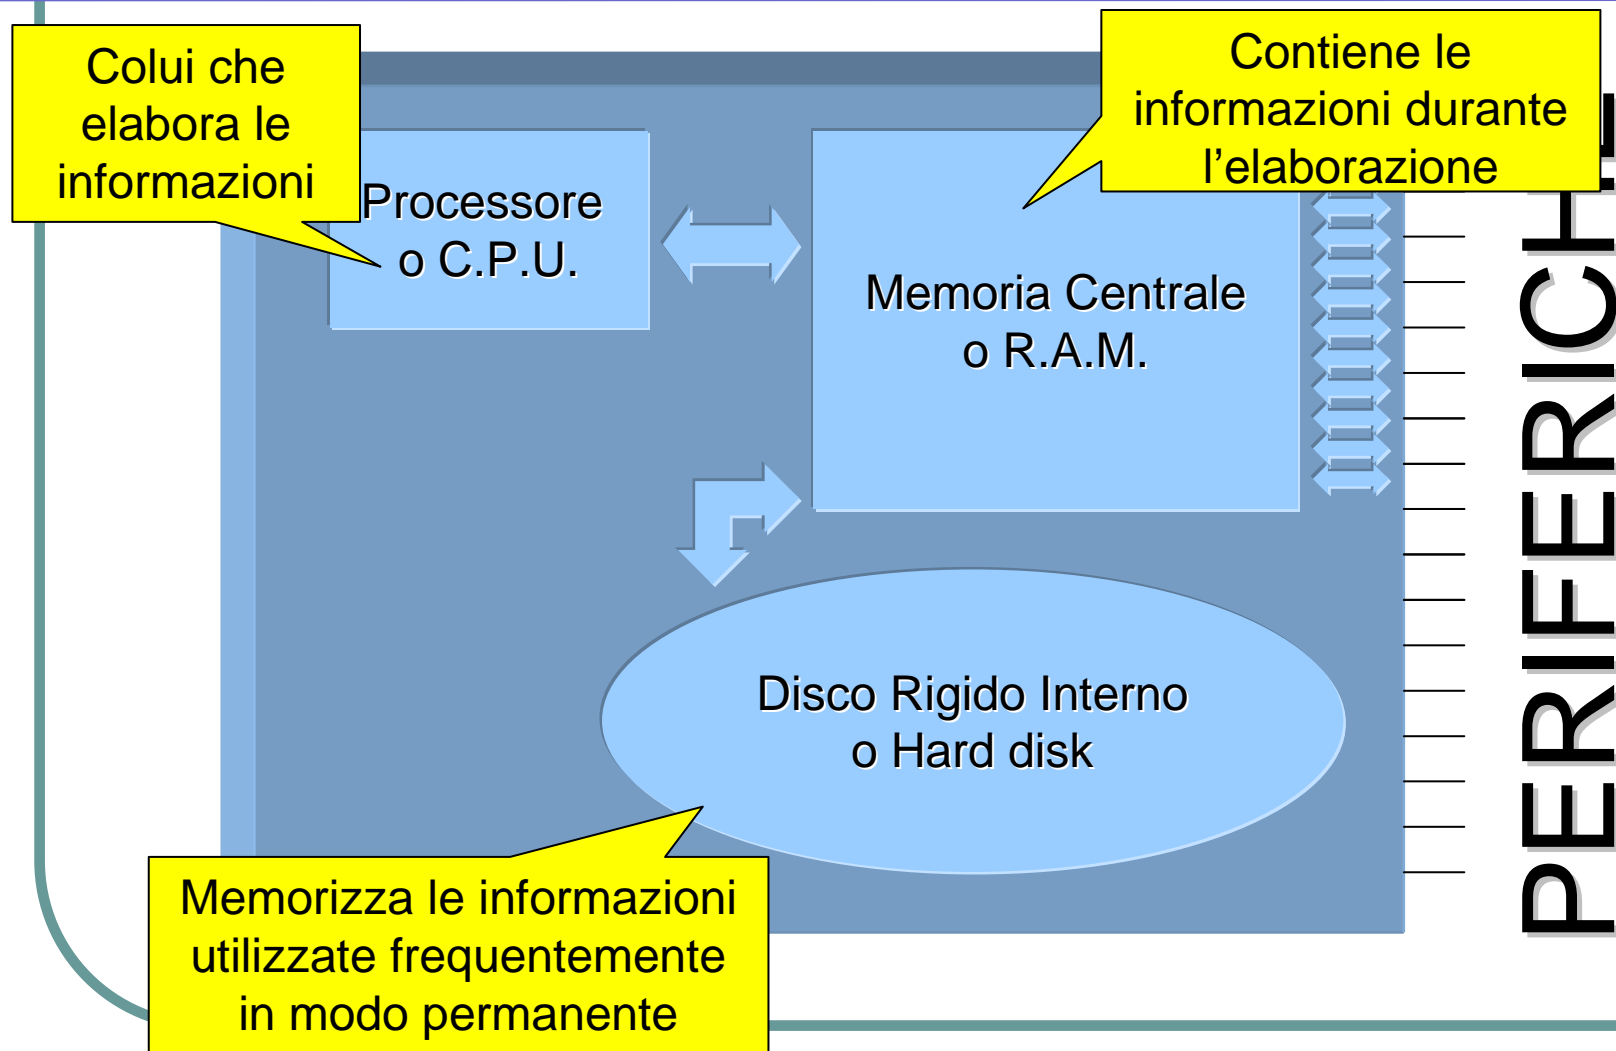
Colui che elabora le informazioni

Contiene le informazioni durante l’elaborazione

Processore o C.P.U.

Memoria Centrale o R.A.M.

Disco Rigido Interno o Hard disk

Memorizza le informazioni utilizzate frequentemente in modo permanente

PERIFERICHE